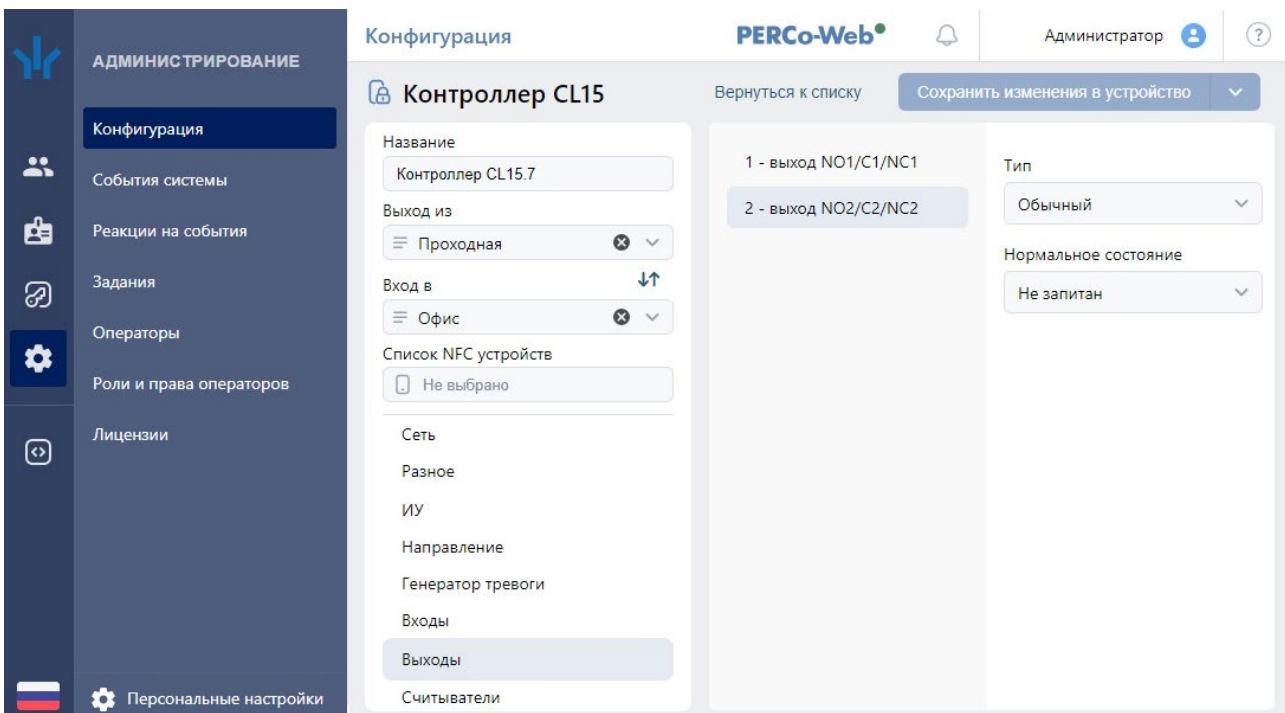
АДМИНИСТРИРОВАНИЕ

Конфигурация
События системы
Реакции на события
Задания
Операторы
Роли и права операторов
Лицензии

Персональные настройки

Конфигурация

PERCo-Web

Администратор

?

Контроллер CL15

Вернуться к списку

Сохранить изменения в устройство

Название
Контроллер CL15.7
Выход из
Проходная
Вход в
Офис
Список NFC устройств
Не выбрано

Сеть
Разное
ИУ
Направление
Генератор тревоги
Входы
Выходы
Считыватели

1 - выход NO1/C1/NC1
2 - выход NO2/C2/NC2

Тип
Обычный
Нормальное состояние
Не запитан